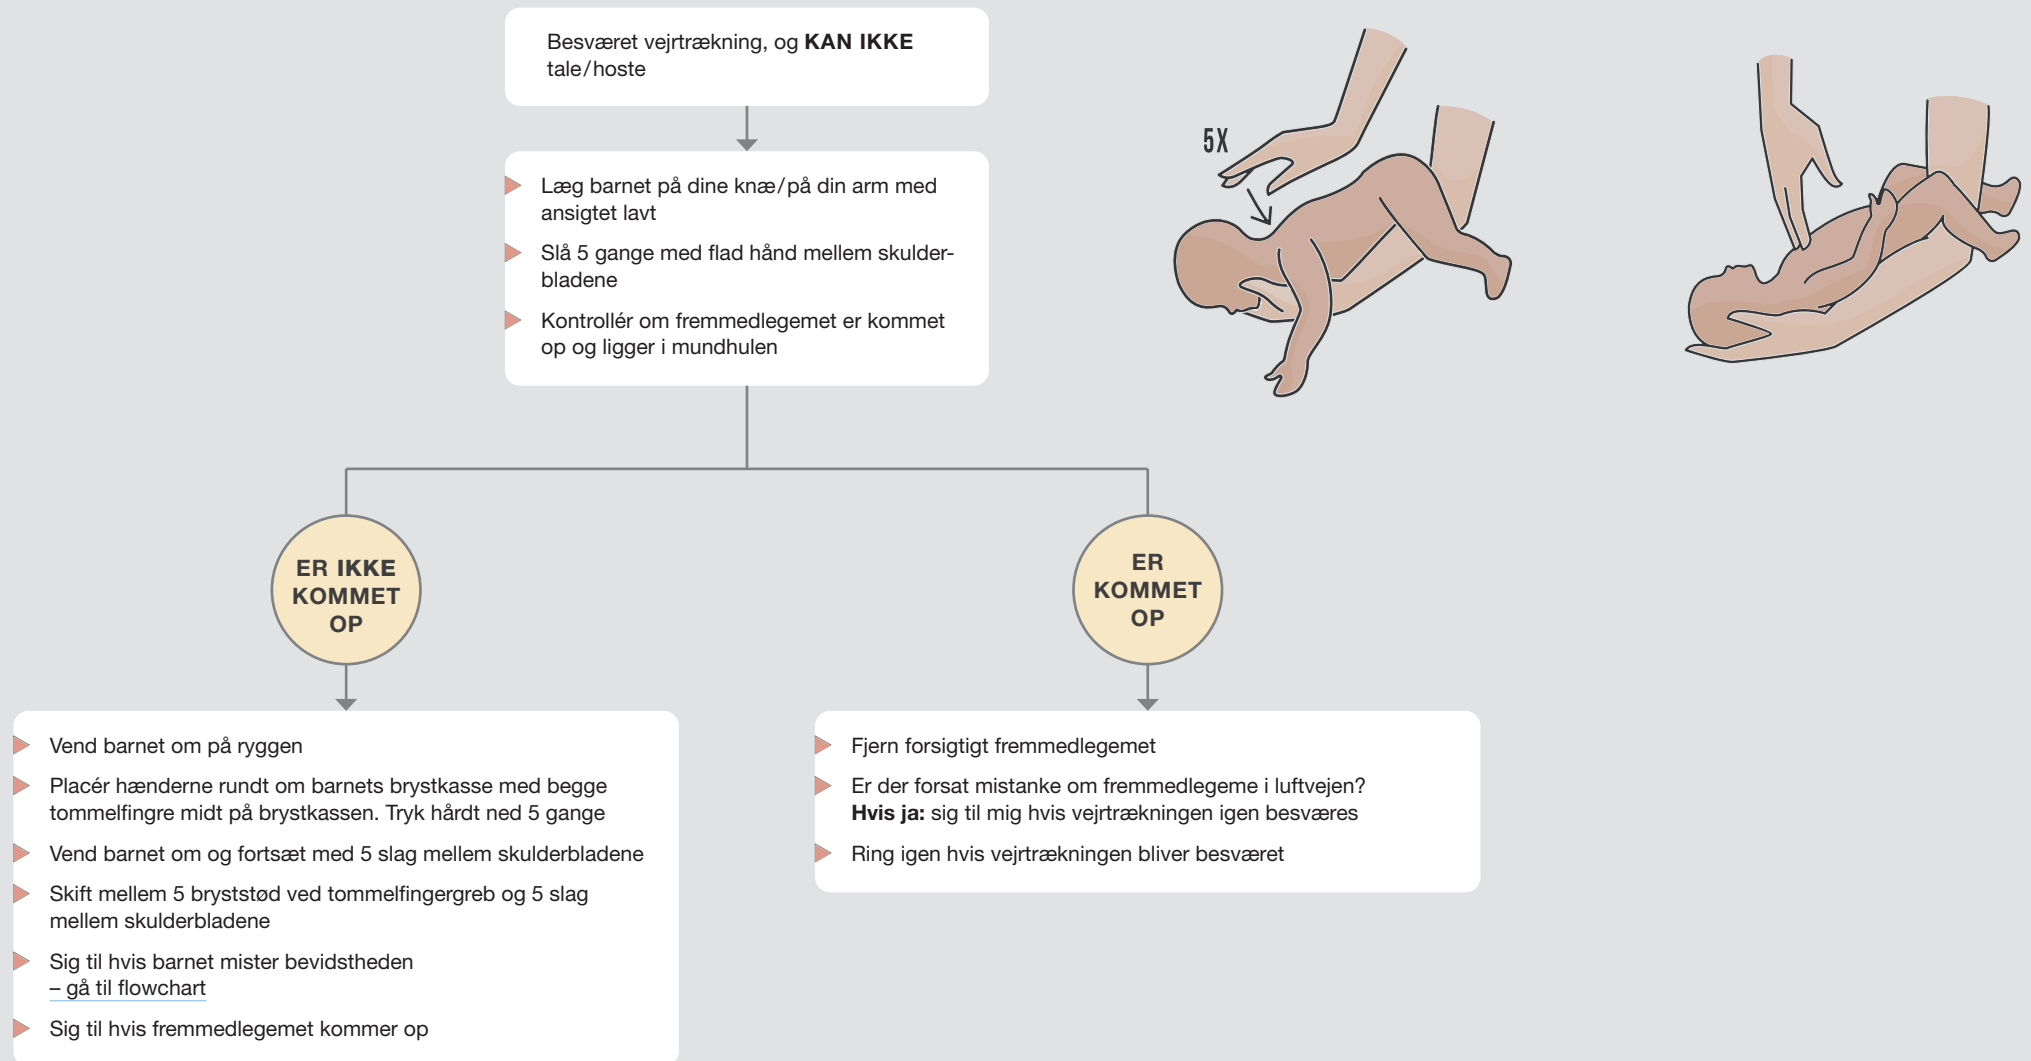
Besværet vejrtrækning, og **KAN IKKE** tale/hoste

5X

Læg barnet på dine knæ/på din arm med ansigtet lavt

Slå 5 gange med flad hånd mellem skulderbladene

Kontrollér om fremmedlegemet er kommet op og ligger i mundhulen

ER IKKE KOMMET OP

ER KOMMET OP

Vend barnet om på ryggen

Placér hænderne rundt om barnets brystkasse med begge tommelfingre midt på brystkassen. Tryk hårdt ned 5 gange

Vend barnet om og fortsæt med 5 slag mellem skulderbladene

Skift mellem 5 brststød ved tommelfingergreb og 5 slag mellem skulderbladene

Sig til hvis barnet mister bevidstheden – gå til flowchart

Sig til hvis fremmedlegemet kommer op

Fjern forsigtigt fremmedlegemet

Er der forsat mistanke om fremmedlegeme i luftvejen?
**Hvis ja:** sig til mig hvis vejrtrækningen igen besværes

Ring igen hvis vejrtrækningen bliver besværet